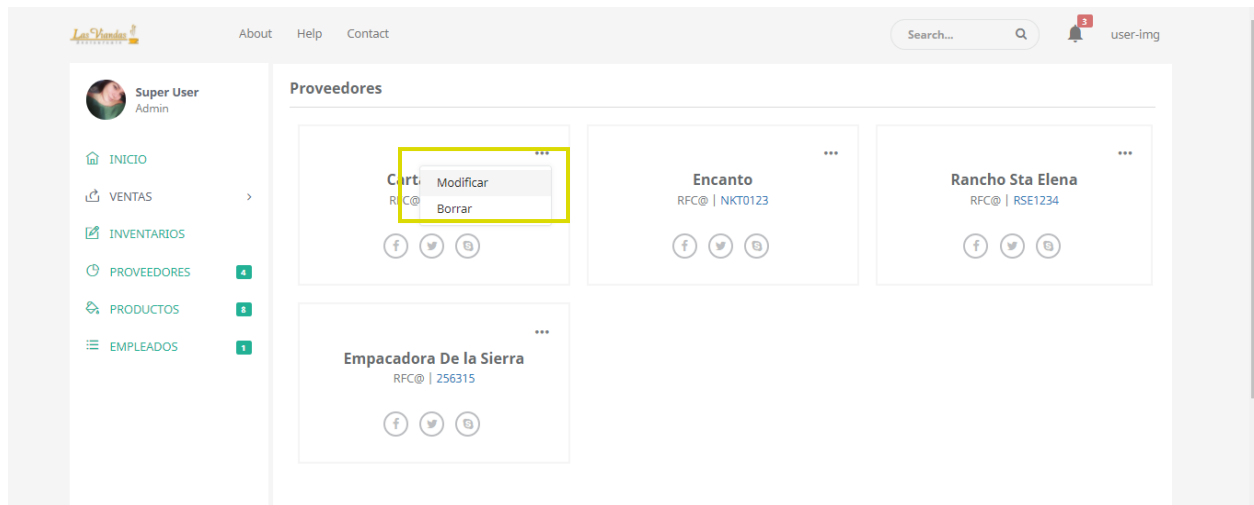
Las Vandas

About Help Contact

Search...

3

user-img

Super User
Admin

INICIO
VENTAS
INVENTARIOS
PROVEEDORES 4
PRODUCTOS 8
EMPLEADOS 1

Proveedores

...
Carta
RFC@
Modificar
Borrar

...
Encanto
RFC@ | NKT0123

...
Rancho Sta Elena
RFC@ | RSE1234

...
Empacadora De la Sierra
RFC@ | 256315